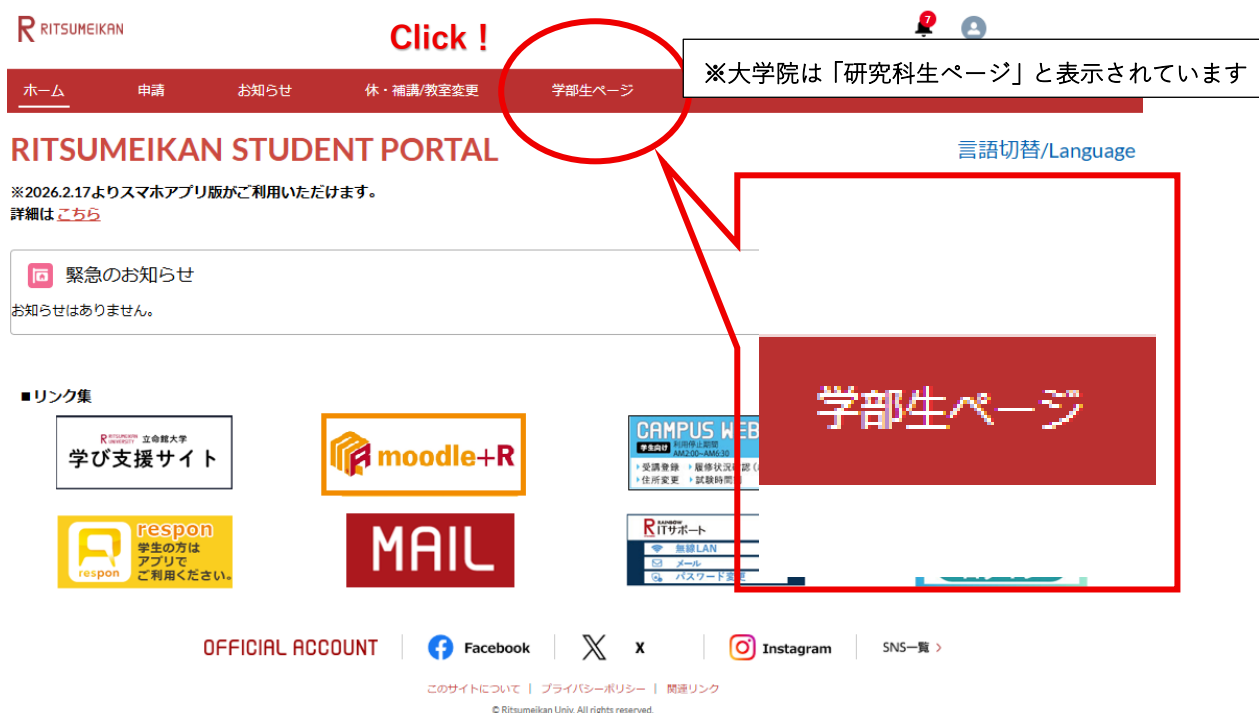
R RITSUMEIKAN

Click！

7

※大学院は「研究科生ページ」と表示されています

ホーム　申請　お知らせ　休・補講/教室変更　学部生ページ

RITSUMEIKAN STUDENT PORTAL

言語切替/Language

※2026.2.17よりスマホアプリ版がご利用いただけます。
詳細は こちら

緊急のお知らせ

お知らせはありません。

学部生ページ

■リンク集

R RITSUMEIKAN UNIVERSITY 立命館大学
学び支援サイト

moodle+R

CAMPUS WEB
学生向け 利用停止期間 AM2:00～AM6:30
・受講登録 ・履修状況確認
・住所変更 ・試験時間

respon
学生の方は
アプリで
ご利用ください。
respon

MAIL

RAINBOW
R ITサポート
無線LAN
メール
パスワード変更

OFFICIAL ACCOUNT　Facebook　X　Instagram　SNS一覧 ›

このサイトについて ｜ プライバシーポリシー ｜ 関連リンク

© Ritsumeikan Univ. All rights reserved.